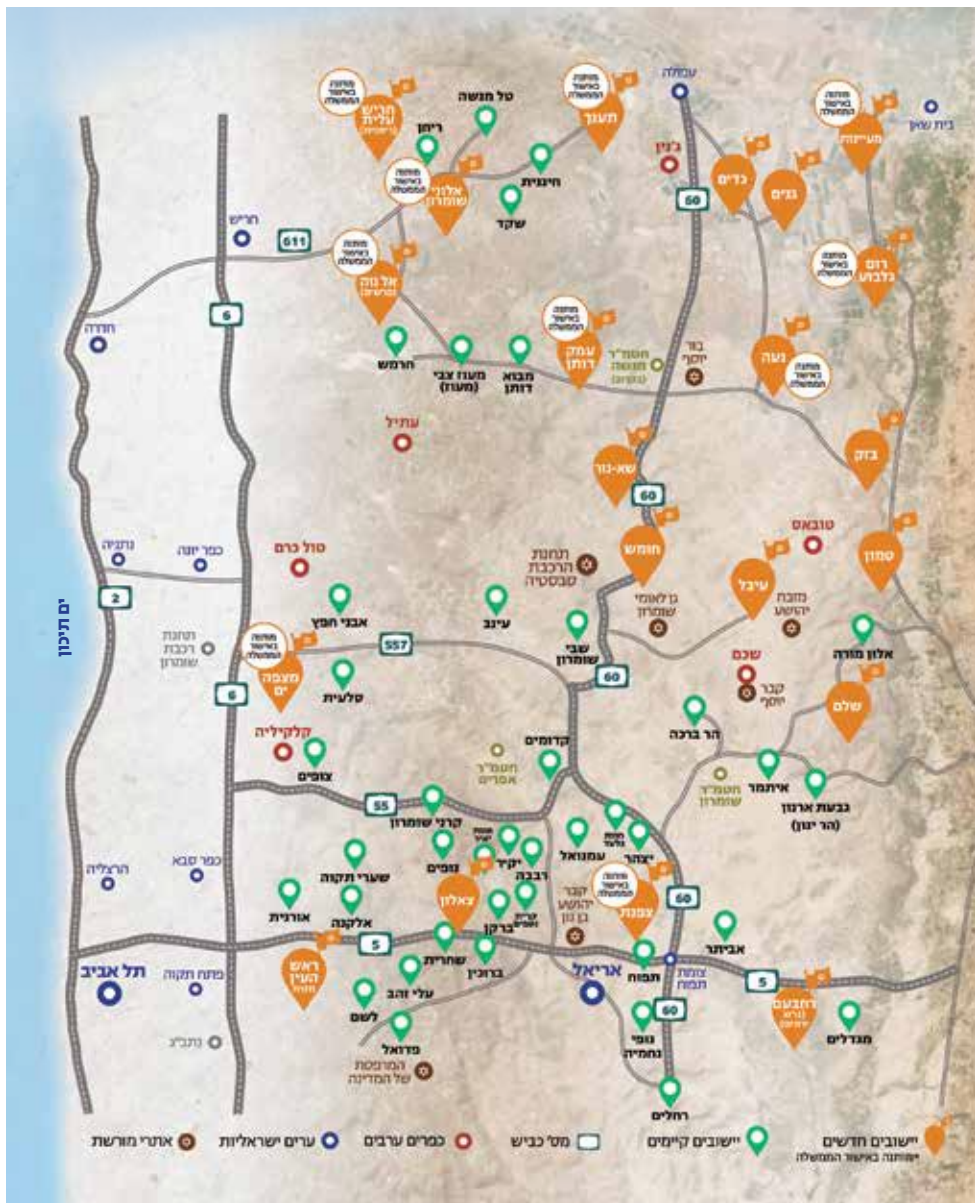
ים תיכון

מחכה לאישור הממשלה
חריש גלית
ריחן
טל מנשה
מחכה לאישור הממשלה
תענך
עפולה
בית שאן
מחכה לאישור הממשלה
מעיינות
מחכה לאישור הממשלה
אלוני שומרון
חיננית
ג'נין
כדים
גנים
שקד
חריש
611
60
מחכה לאישור הממשלה
רום גלבוע
מחכה לאישור הממשלה
אל נוף
6
חדרה
מחכה לאישור הממשלה
עמק דותן
חומש
מעוז צבי (מעוז)
מבוא דותן
חרמש
חוסמ"ר תענכה
בור יוסף
נעה
מחכה לאישור הממשלה
עתיל
שא-נור
בזק
60
טובאס
נתניה
כפר יונה
טול כרם
חומש
תחנת הרכבת סבסטיה
עיבל
סמון
מזבח יהושע
2
אבני חפץ
עינב
גן לאומי שומרון
אלון מורה
שבי שומרון
557
שכם
תחנת רכבת שומרון
מחכה לאישור הממשלה
מצפה ים
60
קבר יוסף
סלעית
שלם
6
קלקיליה
הר ברכה
קדומים
חוסמ"ר אפרים
צופים
איתמר
חוסמ"ר שומרון
גבעות ארנון (הר יונן)
55
קרני שומרון
עמנואל
יצהר
נופים
יקיר
רבבה
שערי תקוה
הרצליה
כפר סבא
מחכה לאישור הממשלה
צלמון
צפנת
אורנית
אלקנה
ברקן
קבר יהושע בן נון
60
אביתר
5
שחרית
ברוכין
ראש העין
תל אביב
פתח תקוה
עלי זהב
אריאל
תפוח
צומת תפוח
5
רחבעם
מגדלים
לשם
פדואל
60
נופי נחמיה
נתב"ג
המרפסת של המדינה
רחלים

אתרי מורשת
ערים ישראליות
כפרים ערבים
מס' כביש
יישובים קיימים
יישובים חדשים
ממתינה באישור הממשלה